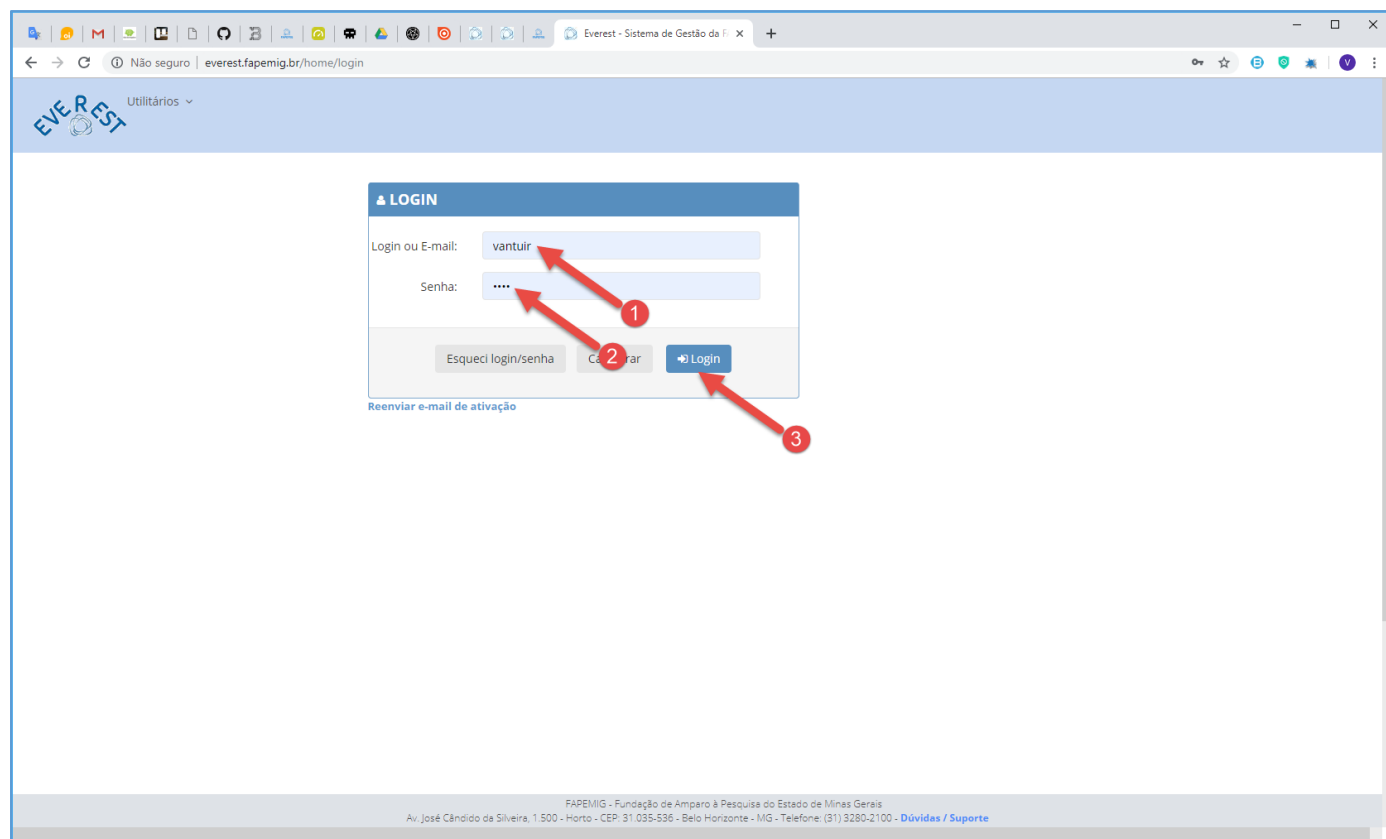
Everest - Sistema de Gestão da F

Não seguro | everest.fapemig.br/home/login

EVEREST

Utilitários

LOGIN

Login ou E-mail: vantuir

Senha: ••••

1

Esqueci login/senha

Ca 2 rar

Login

3

Reenviar e-mail de ativação

FAPEMIG - Fundação de Amparo à Pesquisa do Estado de Minas Gerais
Av. José Cândido da Silveira, 1.500 - Horto - CEP: 31.035-536 - Belo Horizonte - MG - Telefone: (31) 3280-2100 - Dúvidas / Suporte